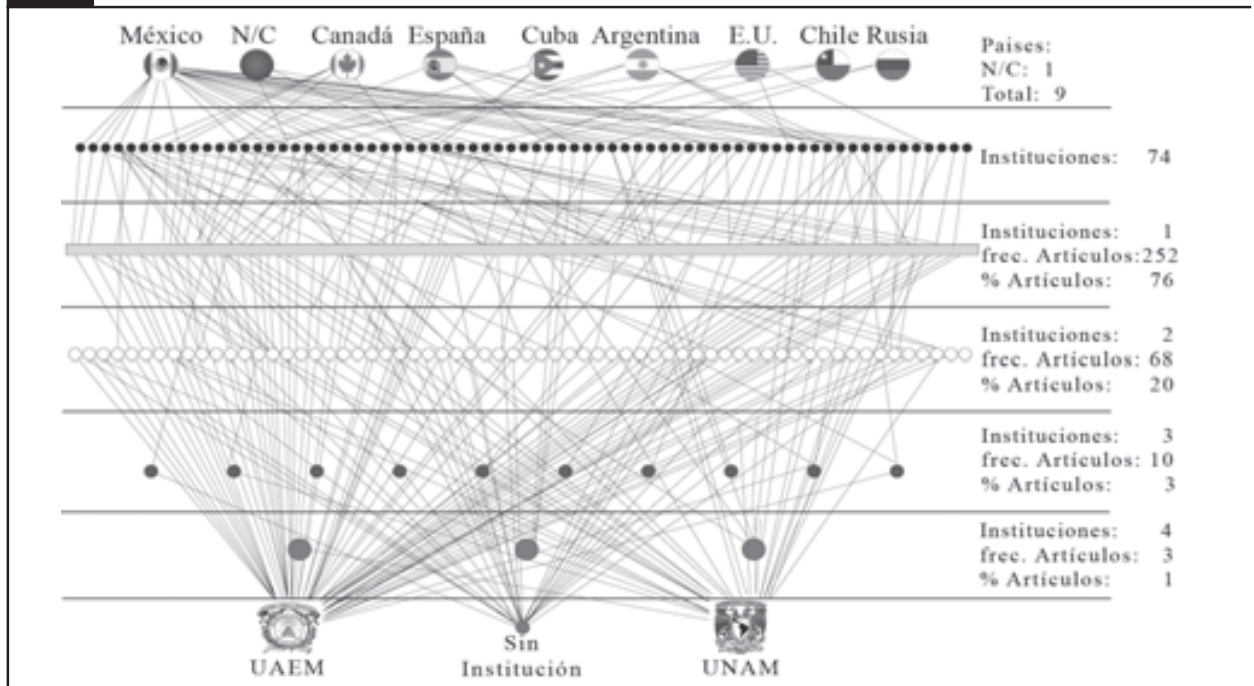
México N/C Canadá España Cuba Argentina E.U. Chile Rusia

Paises:
N/C: 1
Total: 9

Instituciones: 74

Instituciones: 1
frec. Artículos: 252
% Artículos: 76

Instituciones: 2
frec. Artículos: 68
% Artículos: 20

Instituciones: 3
frec. Artículos: 10
% Artículos: 3

Instituciones: 4
frec. Artículos: 3
% Artículos: 1

UAEM
Sin Institución
UNAM